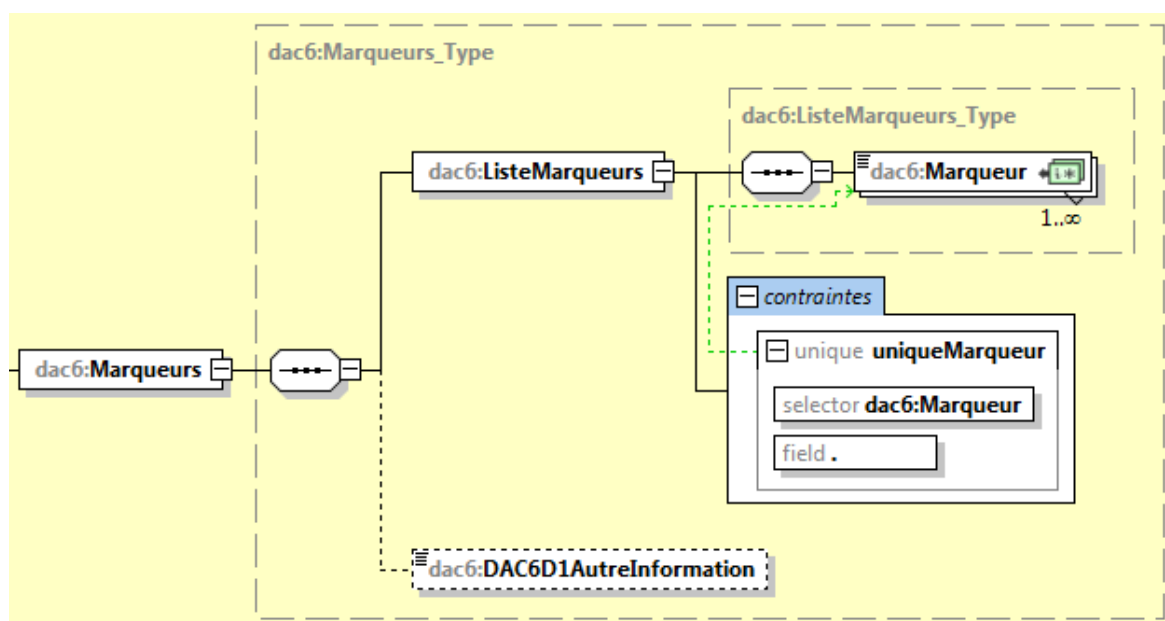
dac6:Marqueurs_Type

dac6:ListeMarqueurs_Type

dac6:ListeMarqueurs

dac6:Marqueur

1..∞

contraintes

dac6:Marqueurs

unique uniqueMarqueur

selector dac6:Marqueur

field .

dac6:DAC6D1AutreInformation